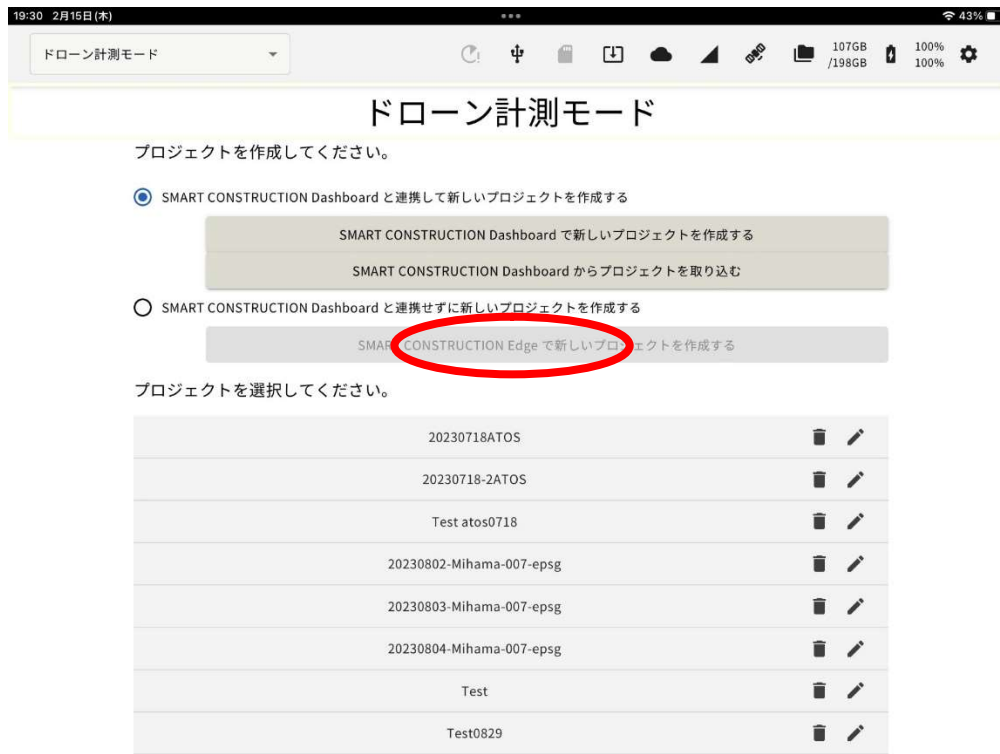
19:30 2月15日(木)

43%

ドローン計測モード

107GB /198GB

100% 100%

ドローン計測モード

プロジェクトを作成してください。

SMART CONSTRUCTION Dashboard と連携して新しいプロジェクトを作成する

SMART CONSTRUCTION Dashboard で新しいプロジェクトを作成する

SMART CONSTRUCTION Dashboard からプロジェクトを取り込む

SMART CONSTRUCTION Dashboard と連携せずに新しいプロジェクトを作成する

SMART CONSTRUCTION Edge で新しいプロジェクトを作成する

プロジェクトを選択してください。

20230718ATOS

20230718-2ATOS

Test atos0718

20230802-Mihama-007-epsg

20230803-Mihama-007-epsg

20230804-Mihama-007-epsg

Test

Test0829